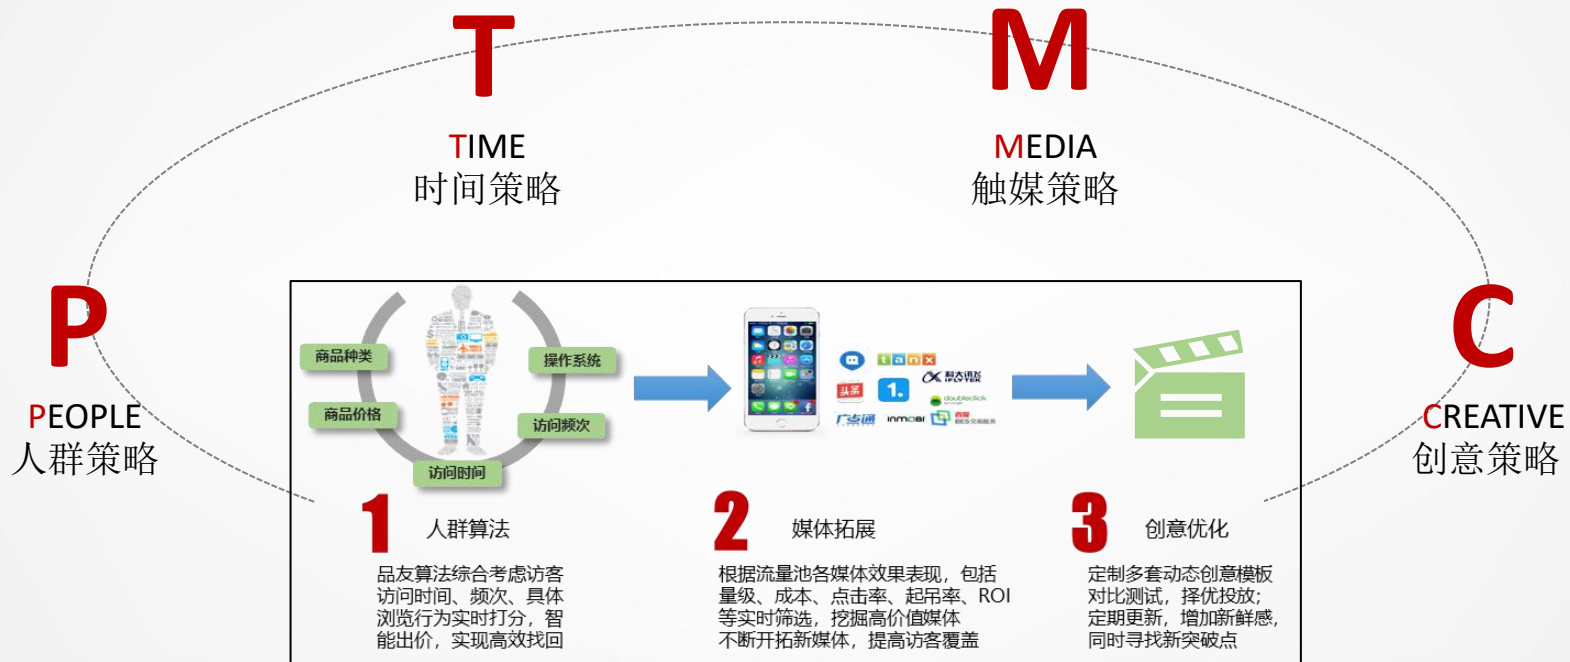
T

TIME
时间策略

M

MEDIA
触媒策略

P

PEOPLE
人群策略

C

CREATIVE
创意策略

商品种类
操作系统
商品价格
访问频次
访问时间

tanx
头条
1.
doubleclick
广点通
inmobi

1 人群算法

品友算法综合考虑访客访问时间、频次、具体浏览行为实时打分，智能出价，实现高效找回

2 媒体拓展

根据流量池各媒体效果表现，包括量级、成本、点击率、起吊率、ROI等实时筛选，挖掘高价值媒体不断开拓新媒体，提高访客覆盖

3 创意优化

定制多套动态创意模板对比测试，择优投放；定期更新，增加新鲜感，同时寻找新突破点